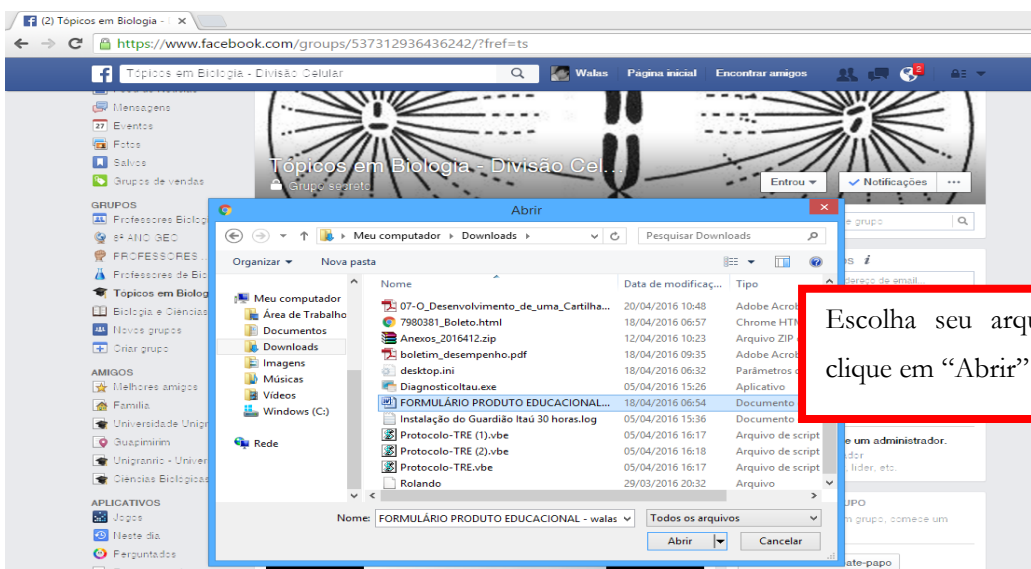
(2) Tópicos em Biologia - ×

https://www.facebook.com/groups/537312936436242/?fref=ts

Tópicos em Biologia - Divisão Celular

Walas Página inicial Encontrar amigos

Mensagens
Eventos
Fotos
Salvos
Grupos de vendas

GRUPOS
Professores Biolog
6º ANO GEO
PROFESSORES
Professores de Bio
Tópicos em Biolog
Biologia e Ciências
Novos grupos
Criar grupo

AMIGOS
Melhores amigos
Família
Universidade Unig
Guapimirim
Unigranrio - Unive
Ciências Biológicas

APLICATIVOS
Jogos
Neste dia
Perguntados

Tópicos em Biologia - Divisão Cel...
Grupo secreto

Entrou ▾ ✓ Notificações ···

Abrir

Meu computador › Downloads ›

Pesquisar Downloads

Organizar ▾ Nova pasta

Meu computador
Área de Trabalho
Documentos
Downloads
Imagens
Músicas
Vídeos
Windows (C:)
Rede

| Nome | Data de modificaç... | Tipo |
|---|---|---|
| 07-O_Desenvolvimento_de_uma_Cartilha... | 20/04/2016 10:48 | Adobe Acrob |
| 7980381_Boleto.html | 18/04/2016 06:57 | Chrome HTM |
| Anexos_2016412.zip | 12/04/2016 10:23 | Arquivo ZIP |
| boletim_desempenho.pdf | 18/04/2016 09:35 | Adobe Acrob |
| desktop.ini | 18/04/2016 06:32 | Parâmetros d |
| Diagnosticoltau.exe | 05/04/2016 15:26 | Aplicativo |
| FORMULÁRIO PRODUTO EDUCACIONAL... | 18/04/2016 06:54 | Documento |
| Instalação do Guardião Itaú 30 horas.log | 05/04/2016 15:36 | Documento |
| Protocolo-TRE (1).vbe | 05/04/2016 16:17 | Arquivo de script |
| Protocolo-TRE (2).vbe | 05/04/2016 16:18 | Arquivo de script |
| Protocolo-TRE.vbe | 05/04/2016 16:17 | Arquivo de script |
| Rolando | 29/03/2016 20:32 | Arquivo |

Nome: FORMULÁRIO PRODUTO EDUCACIONAL - walas
Todos os arquivos
Abrir Cancelar

Escolha seu arqu
clique em “Abrir”

e grupo
os
ndereço de email
e um administrador.
dor
, líder, etc.
UPO
m grupo, comece um
ate-papo